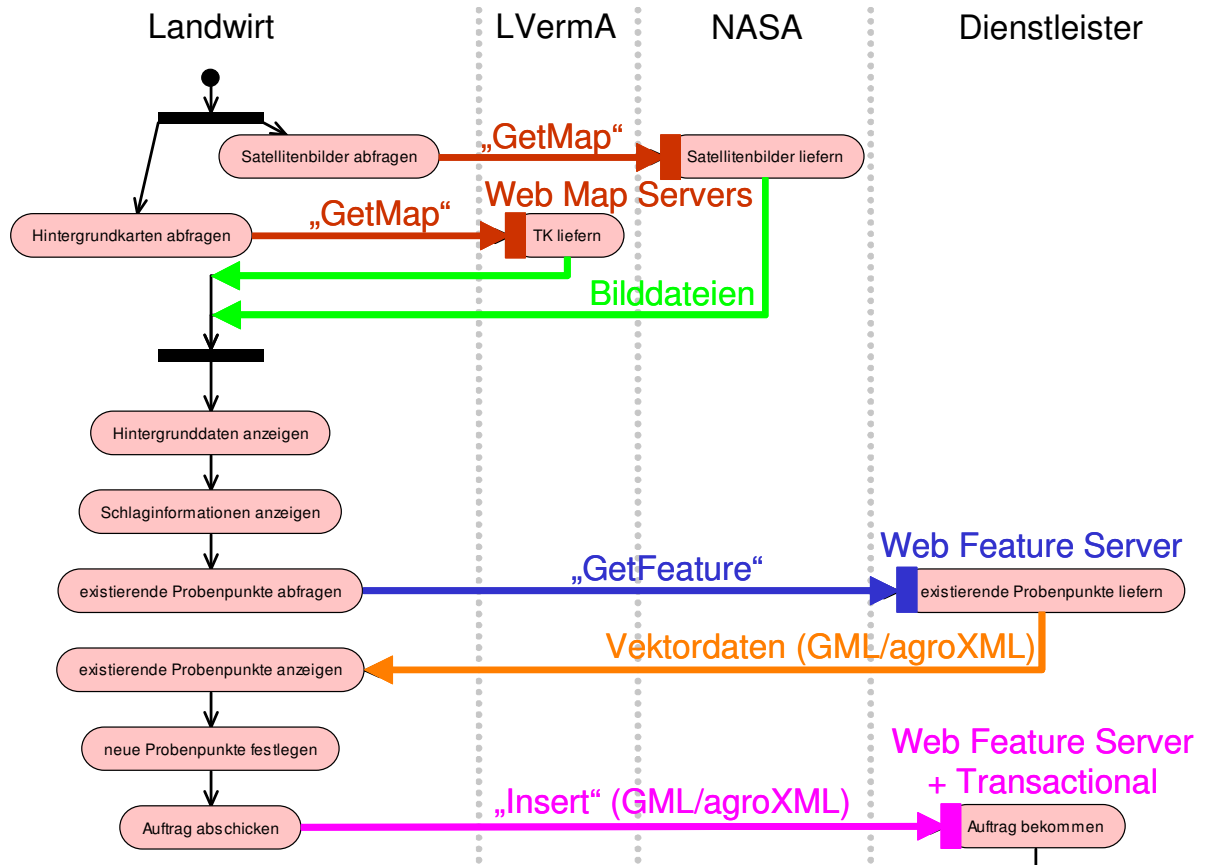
Landwirt

LVermA

NASA

Dienstleister

Satellitenbilder abfragen

„GetMap“

Satellitenbilder liefern

Web Map Servers

Hintergrundkarten abfragen

„GetMap“

TK liefern

Bilddateien

Hintergrunddaten anzeigen

Schlaginformationen anzeigen

existierende Probenpunkte abfragen

„GetFeature“

Web Feature Server

existierende Probenpunkte liefern

Vektordaten (GML/agroXML)

existierende Probenpunkte anzeigen

neue Probenpunkte festlegen

Web Feature Server + Transactional

Auftrag abschicken

„Insert“ (GML/agroXML)

Auftrag bekommen